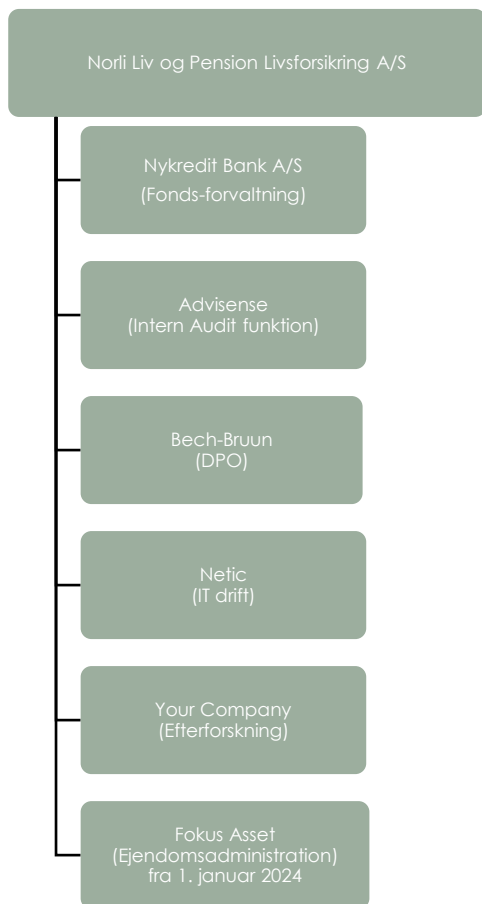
Norli Liv og Pension Livsforsikring A/S

Nykredit Bank A/S
(Fonds-forvaltning)

Advisense
(Intern Audit funktion)

Bech-Bruun
(DPO)

Netic
(IT drift)

Your Company
(Efterforskning)

Fokus Asset
(Ejendomsadministration)
fra 1. januar 2024